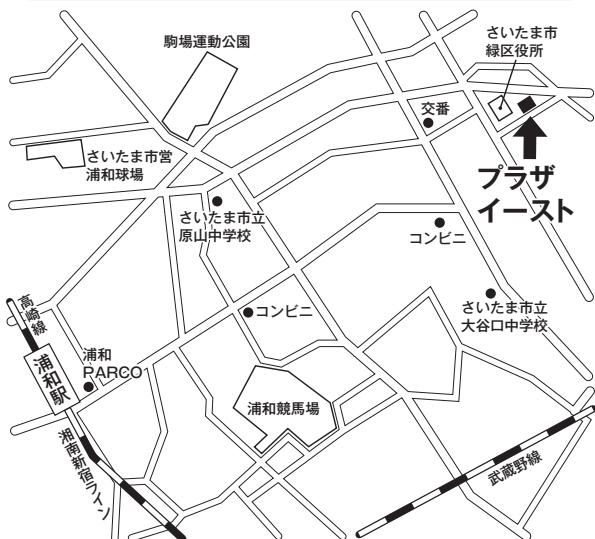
駒場運動公園

さいたま市
緑区役所

交番

さいたま市営
浦和球場

プラザ
イースト

さいたま市立
原山中学校

コンビニ

高崎線

コンビニ

さいたま市立
大谷口中学校

浦和
PARCO

浦和駅

浦和競馬場

湘南新宿ライン

武蔵野線